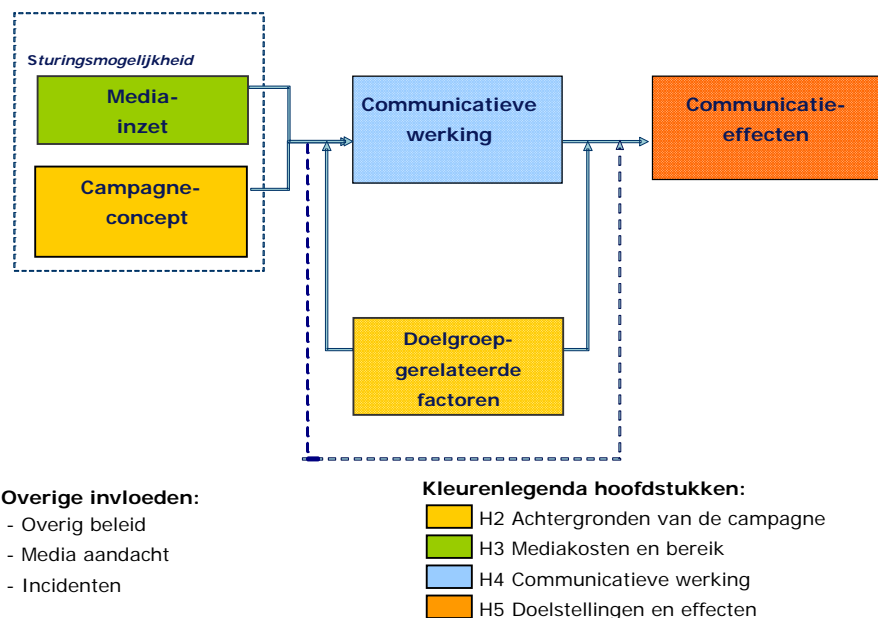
Sturingsmogelijkheid

Media-inzet

Campagne-concept

Communicatieve werking

Communicatie-effecten

Doelgroep-gerelateerde factoren

Overige invloeden:
- Overig beleid
- Media aandacht
- Incidenten

Kleurenlegenda hoofdstukken:
H2 Achtergronden van de campagne
H3 Mediakosten en bereik
H4 Communicatieve werking
H5 Doelstellingen en effecten